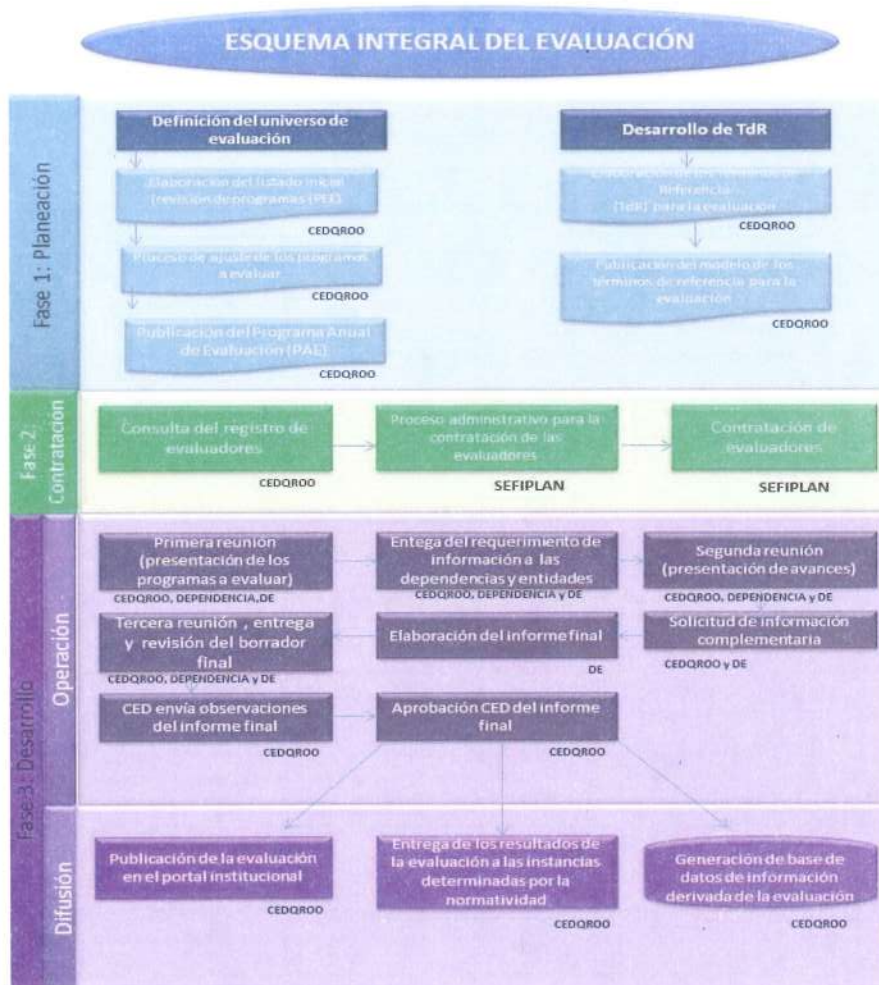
ESQUEMA INTEGRAL DEL EVALUACIÓN

Fase 1: Planeación

Definición del universo de evaluación

Elaboración del listado inicial (revisión de programas (PEE)

CEDQROO

Proceso de ajuste de los programas a evaluar

CEDQROO

Publicación del Programa Anual de Evaluación (PAE)

CEDQROO

Desarrollo de TdR

Elaboración de los Términos de Referencia (TdR) para la evaluación

CEDQROO

Publicación del modelo de los términos de referencia para la evaluación

CEDQROO

Fase 2: Contratación

Consulta del registro de evaluadores

CEDQROO

Proceso administrativo para la contratación de las evaluadores

SEFIPLAN

Contratación de evaluadores

SEFIPLAN

Fase 3: Desarrollo

Operación

Primera reunión (presentación de los programas a evaluar)

CEDQROO, DEPENDENCIA, DE

Entega del requerimiento de información a las dependencias y entidades

CEDQROO, DEPENDENCIA y DE

Segunda reunión (presentación de avances)

CEDQROO, DEPENDENCIA y DE

Solicitud de información complementaria

CEDQROO y DE

Elaboración del informe final

DE

Tercera reunión , entrega y revisión del borrador final

CEDQROO, DEPENDENCIA y DE

CED envía observaciones del informe final

CEDQROO

Aprobación CED del informe final

CEDQROO

Difusión

Publicación de la evaluación en el portal institucional

CEDQROO

Entrega de los resultados de la evaluación a las instancias determinadas por la normatividad

CEDQROO

Generación de base de datos de información derivada de la evaluación

CEDQROO